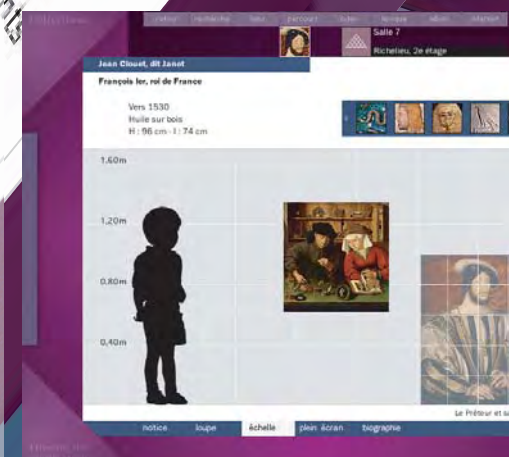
retour recherche tous parcours futur époque album internet

Salle 7
Richelieu, 2e étage

Jean Clouet, dit Janet
François Ier, roi de France

Vers 1530
Huile sur bois
H : 96 cm - l : 74 cm

1,60m
1,20m
0,80m
0,40m

Le Prêteur et sa

notice loupe échelle plein écran biographie